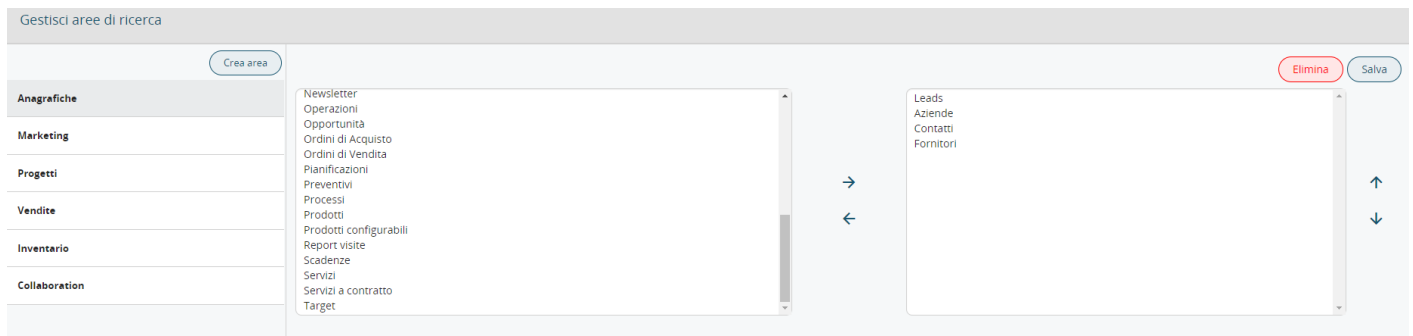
Gestisci aree di ricerca

Crea area

Anagrafiche
Marketing
Progetti
Vendite
Inventario
Collaboration

Elimina
Salva

Newsletter
Operazioni
Opportunità
Ordini di Acquisto
Ordini di Vendita
Pianificazioni
Preventivi
Processi
Prodotti
Prodotti configurabili
Report visite
Scadenze
Servizi
Servizi a contratto
Target

Leads
Aziende
Contatti
Fornitori